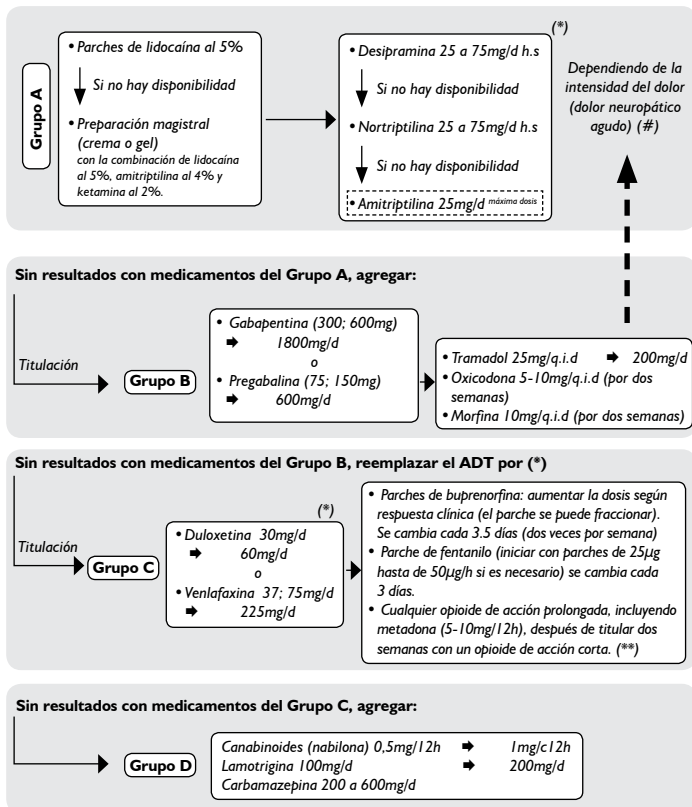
Grupo A

• Parches de lidocaína al 5%

Si no hay disponibilidad

• Preparación magistral (crema o gel) con la combinación de lidocaína al 5%, amitriptilina al 4% y ketamina al 2%.

(*)

• Desipramina 25 a 75mg/d h.s

Si no hay disponibilidad

• Nortriptilina 25 a 75mg/d h.s

Si no hay disponibilidad

• Amitriptilina 25mg/d máxima dosis

Dependiendo de la intensidad del dolor (dolor neuropático agudo) (#)

Sin resultados con medicamentos del Grupo A, agregar:

Titulación

Grupo B

• Gabapentina (300; 600mg) ➡ 1800mg/d
o
• Pregabalina (75; 150mg) ➡ 600mg/d

• Tramadol 25mg/q.i.d ➡ 200mg/d
• Oxicodona 5-10mg/q.i.d (por dos semanas)
• Morfina 10mg/q.i.d (por dos semanas)

Sin resultados con medicamentos del Grupo B, reemplazar el ADT por (*)

Titulación

Grupo C

(*)

• Duloxetina 30mg/d ➡ 60mg/d
o
• Venlafaxina 37; 75mg/d ➡ 225mg/d

• Parches de buprenorfina: aumentar la dosis según respuesta clínica (el parche se puede fraccionar). Se cambia cada 3.5 días (dos veces por semana)
• Parche de fentanilo (iniciar con parches de 25µg hasta de 50µg/h si es necesario) se cambia cada 3 días.
• Cualquier opioide de acción prolongada, incluyendo metadona (5-10mg/12h), después de titular dos semanas con un opioide de acción corta. (**)

Sin resultados con medicamentos del Grupo C, agregar:

Grupo D

Canabinoides (nabilona) 0,5mg/12h ➡ 1mg/c12h
Lamotrigina 100mg/d ➡ 200mg/d
Carbamazepina 200 a 600mg/d